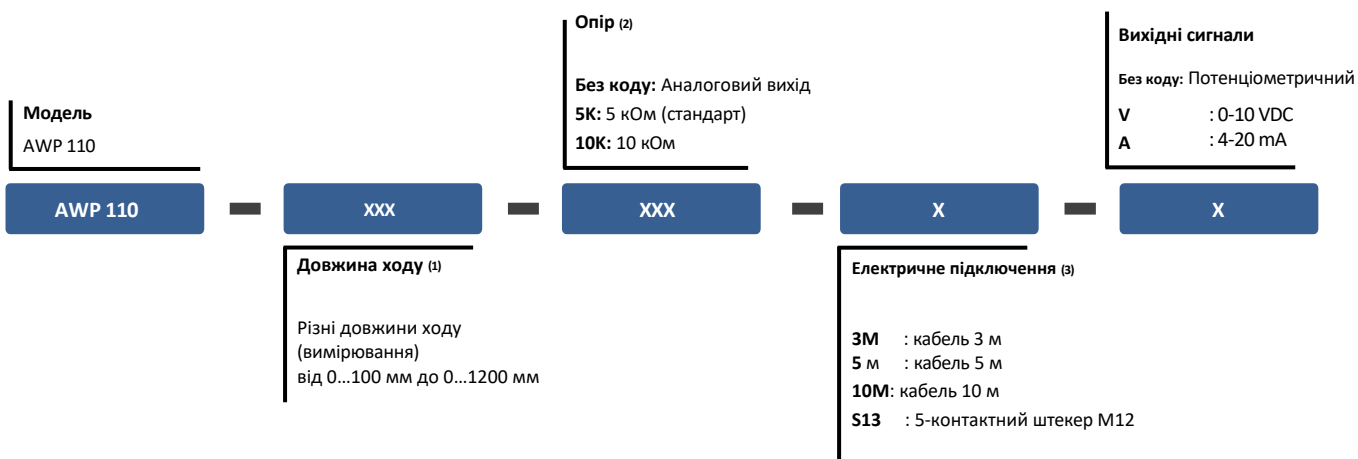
Модель
AWP 110

AWP 110 – XXX – XXX – X – X

Довжина ходу (1)

Різні довжини ходу (вимірювання) від 0...100 мм до 0...1200 мм

Опір (2)

Без коду: Аналоговий вихід
5K: 5 кОм (стандарт)
10K: 10 кОм

Електричне підключення (3)

3M : кабель 3 м
5 м : кабель 5 м
10M: кабель 10 м
S13 : 5-контактний штекер M12

Вихідні сигнали

Без коду: Потенціометричний
V : 0-10 VDC
A : 4-20 mA